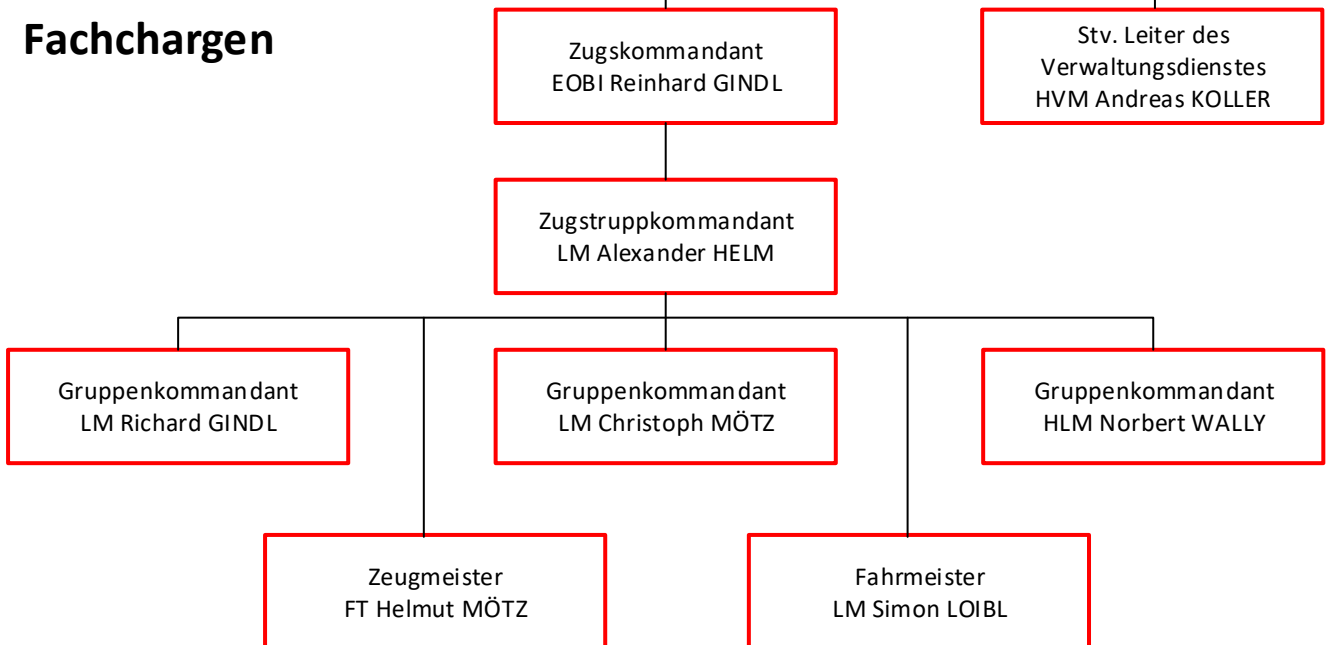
Fachchargen

Zugskommandant
EOBI Reinhard GINDL

Stv. Leiter des Verwaltungsdienstes
HVM Andreas KOLLER

Zugstruppkommandant
LM Alexander HELM

Gruppenkommandant
LM Richard GINDL

Gruppenkommandant
LM Christoph MÖTZ

Gruppenkommandant
HLM Norbert WALLY

Zeugmeister
FT Helmut MÖTZ

Fahrmeister
LM Simon LOIBL